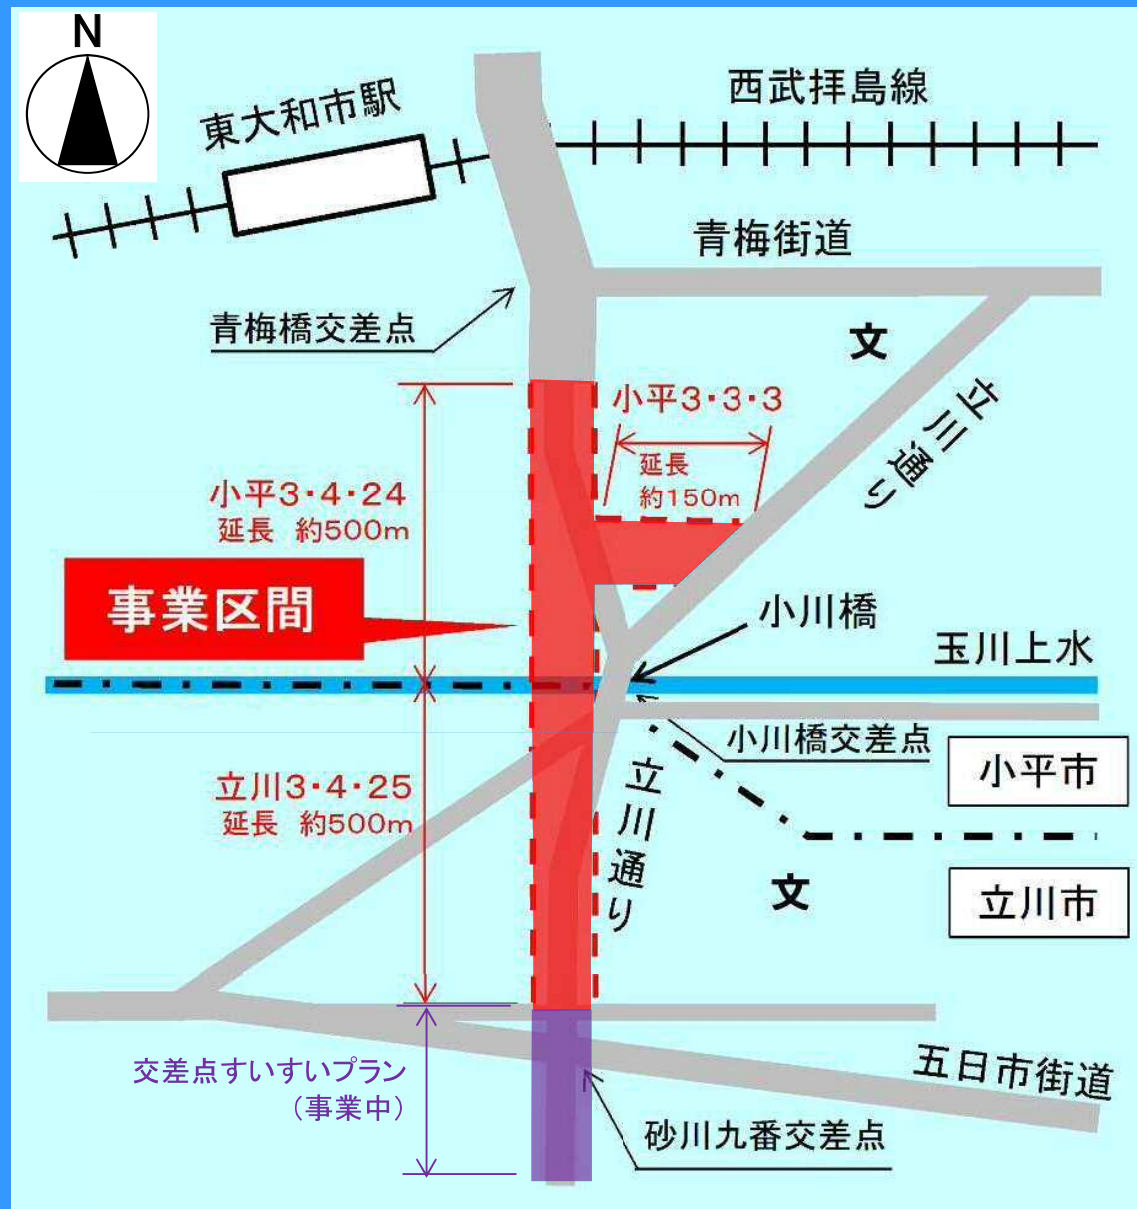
N

東大和市駅

西武拝島線

青梅街道

青梅橋交差点

文

立川通り

小平3・3・3
延長
約150m

小平3・4・24
延長 約500m

事業区間

小川橋

玉川上水

小川橋交差点

小平市

立川3・4・25
延長 約500m

立川通り

文

立川市

交差点すいすいプラン
（事業中）

五日市街道

砂川九番交差点